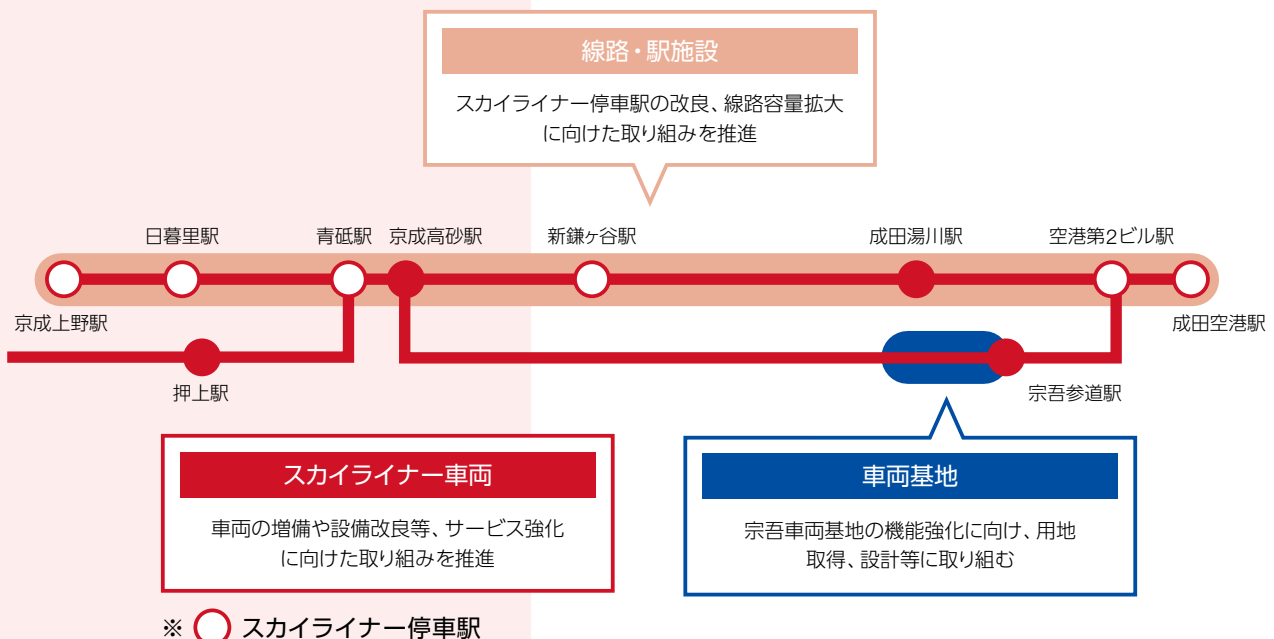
線路・駅施設

スカイライナー停車駅の改良、線路容量拡大に向けた取り組みを推進

日暮里駅

青砥駅

京成高砂駅

新鎌ヶ谷駅

成田湯川駅

空港第2ビル駅

京成上野駅

成田空港駅

押上駅

宗吾参道駅

スカイライナー車両

車両の増備や設備改良等、サービス強化に向けた取り組みを推進

車両基地

宗吾車両基地の機能強化に向け、用地取得、設計等に取り組む

※ スカイライナー停車駅